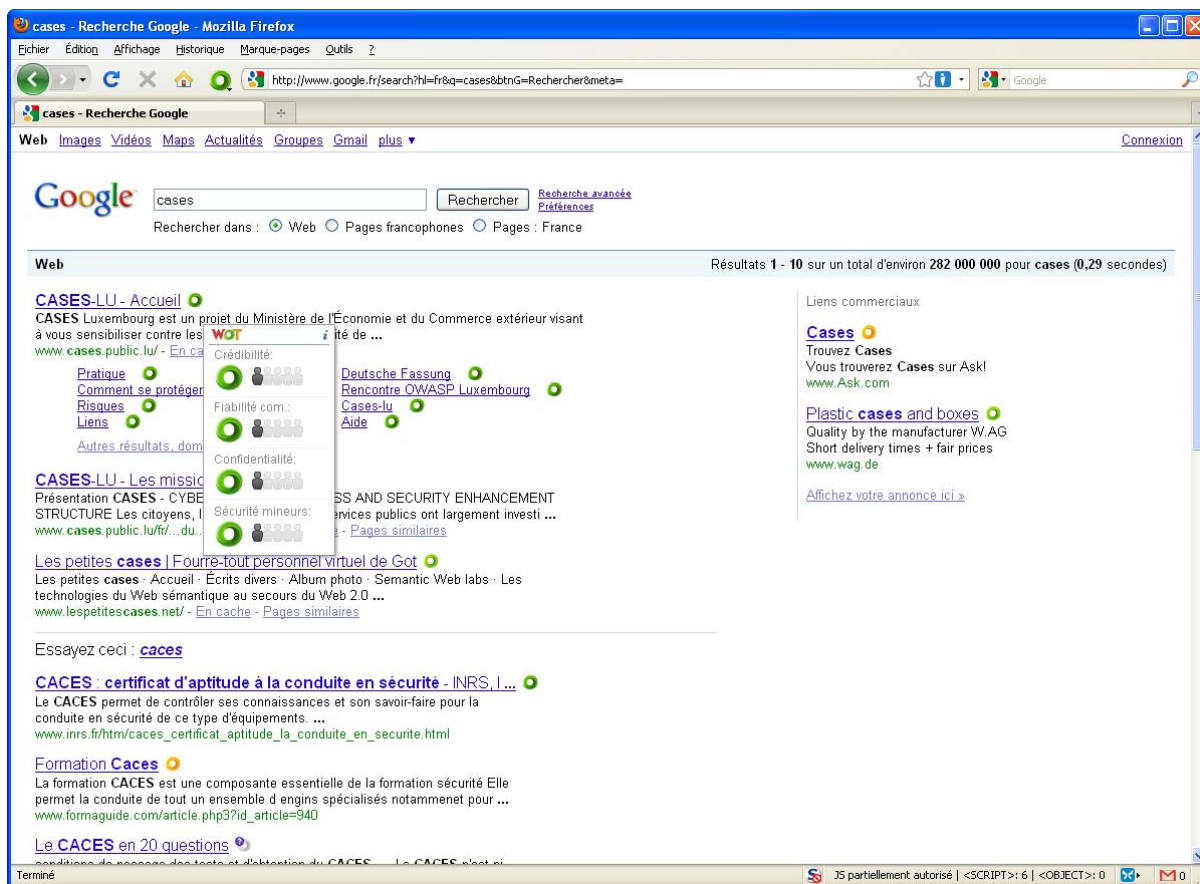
cases - Recherche Google - Mozilla Firefox

Fichier Édition Affichage Historique Marque-pages Outils ?

http://www.google.fr/search?hl=fr&q=cases&btnG=Rechercher&meta=

Google

cases - Recherche Google

Web Images Vidéos Maps Actualités Groupes Gmail plus ▾

Connexion

Google cases Rechercher Recherche avancée Préférences

Rechercher dans : Web Pages francophones Pages : France

Web

Résultats 1 - 10 sur un total d'environ 282 000 000 pour cases (0,29 secondes)

CASES-LU - Accueil
CASES Luxembourg est un projet du Ministère de l'Économie et du Commerce extérieur visant à vous sensibiliser contre les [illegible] ité de ...
www.cases.public.lu/ - En ca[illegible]

Pratique
Comment se protéger
Risques
Liens
Autres résultats, dom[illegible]

Deutsche Fassung
Rencontre OWASP Luxembourg
Cases-lu
Aide

WOT
Crédibilité:
Fiabilité com.:
Confidentialité:
Sécurité mineurs:

CASES-LU - Les missio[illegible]
Présentation CASES - CYBE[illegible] SS AND SECURITY ENHANCEMENT STRUCTURE Les citoyens, l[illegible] rvices publics ont largement investi ...
www.cases.public.lu/fr/...du... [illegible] - Pages similaires

Les petites cases | Fourre-tout personnel virtuel de Got
Les petites cases · Accueil · Écrits divers · Album photo · Semantic Web labs · Les technologies du Web sémantique au secours du Web 2.0 ...
www.lespetitescases.net/ - En cache - Pages similaires

Essayez ceci : caces

CACES : certificat d'aptitude à la conduite en sécurité - INRS, I ...
Le CACES permet de contrôler ses connaissances et son savoir-faire pour la conduite en sécurité de ce type d'équipements. ...
www.inrs.fr/htm/caces_certificat_aptitude_la_conduite_en_securite.html

Formation Caces
La formation CACES est une composante essentielle de la formation sécurité Elle permet la conduite de tout un ensemble d engins spécialisés notammenet pour ...
www.formaguide.com/article.php3?id_article=940

Le CACES en 20 questions

Liens commerciaux

Cases
Trouvez Cases
Vous trouverez Cases sur Ask!
www.Ask.com

Plastic cases and boxes
Quality by the manufacturer W.AG
Short delivery times + fair prices
www.wag.de

Affichez votre annonce ici »

Terminé

JS partiellement autorisé | <SCRIPT>: 6 | <OBJECT>: 0

M 0